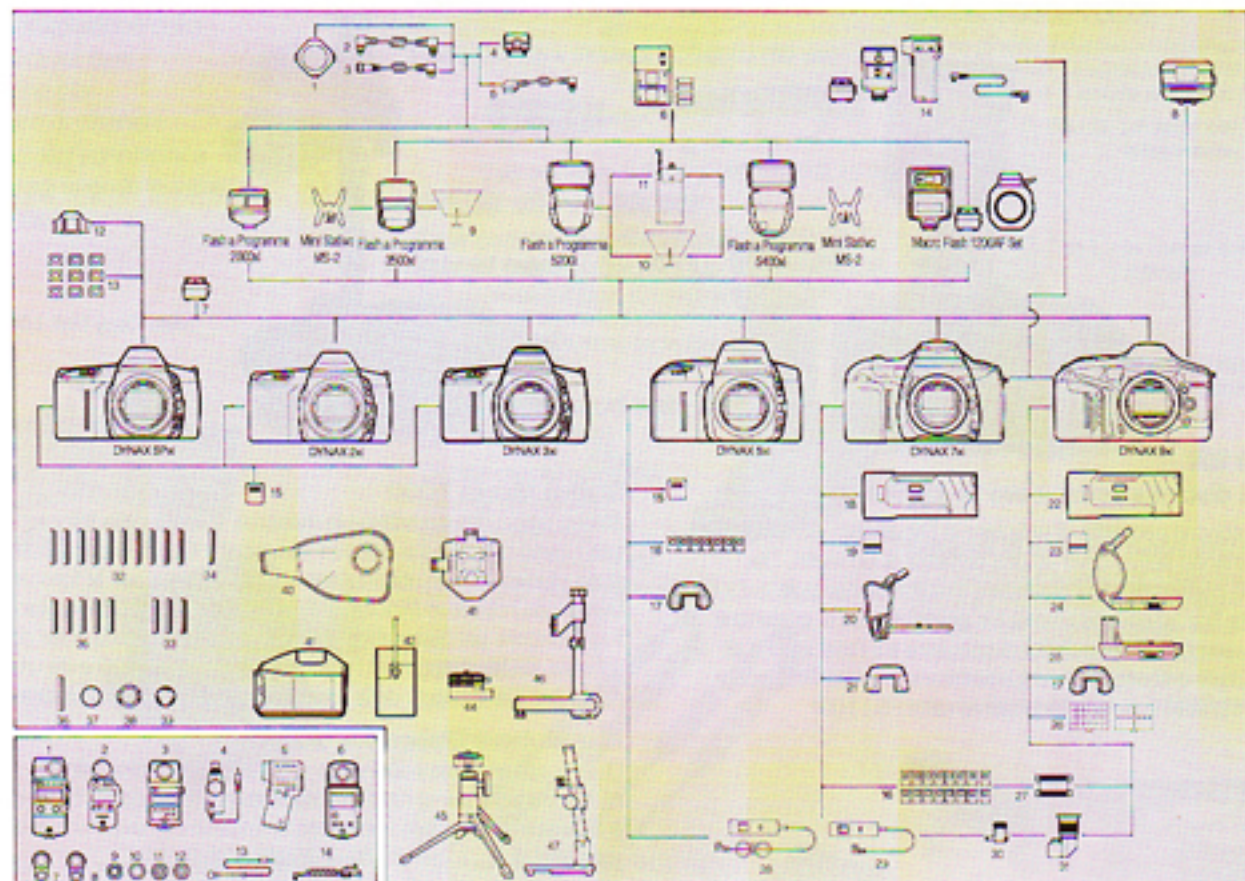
1
2
3
4
5
6
14
8
Flash Programma 2000xi
Mini Stativo MS-2
Flash Programma 3500xi
9
Flash Programma 5200i
11
10
Flash Programma 5400xi
Mini Stativo MS-2
Macro Flash 1200AF Set
12
13
7
DYNAX SPxi
DYNAX 2xi
DYNAX 3xi
DYNAX 5xi
DYNAX 7xi
DYNAX 9xi
15
15
18
22
16
19
23
17
20
24
21
25
17
26
32
34
42
48
35
33
41
43
44
46
36
37
38
39
1
2
3
4
5
6
7
8
9
10
11
12
13
14
45
47
16
27
28
29
30
31